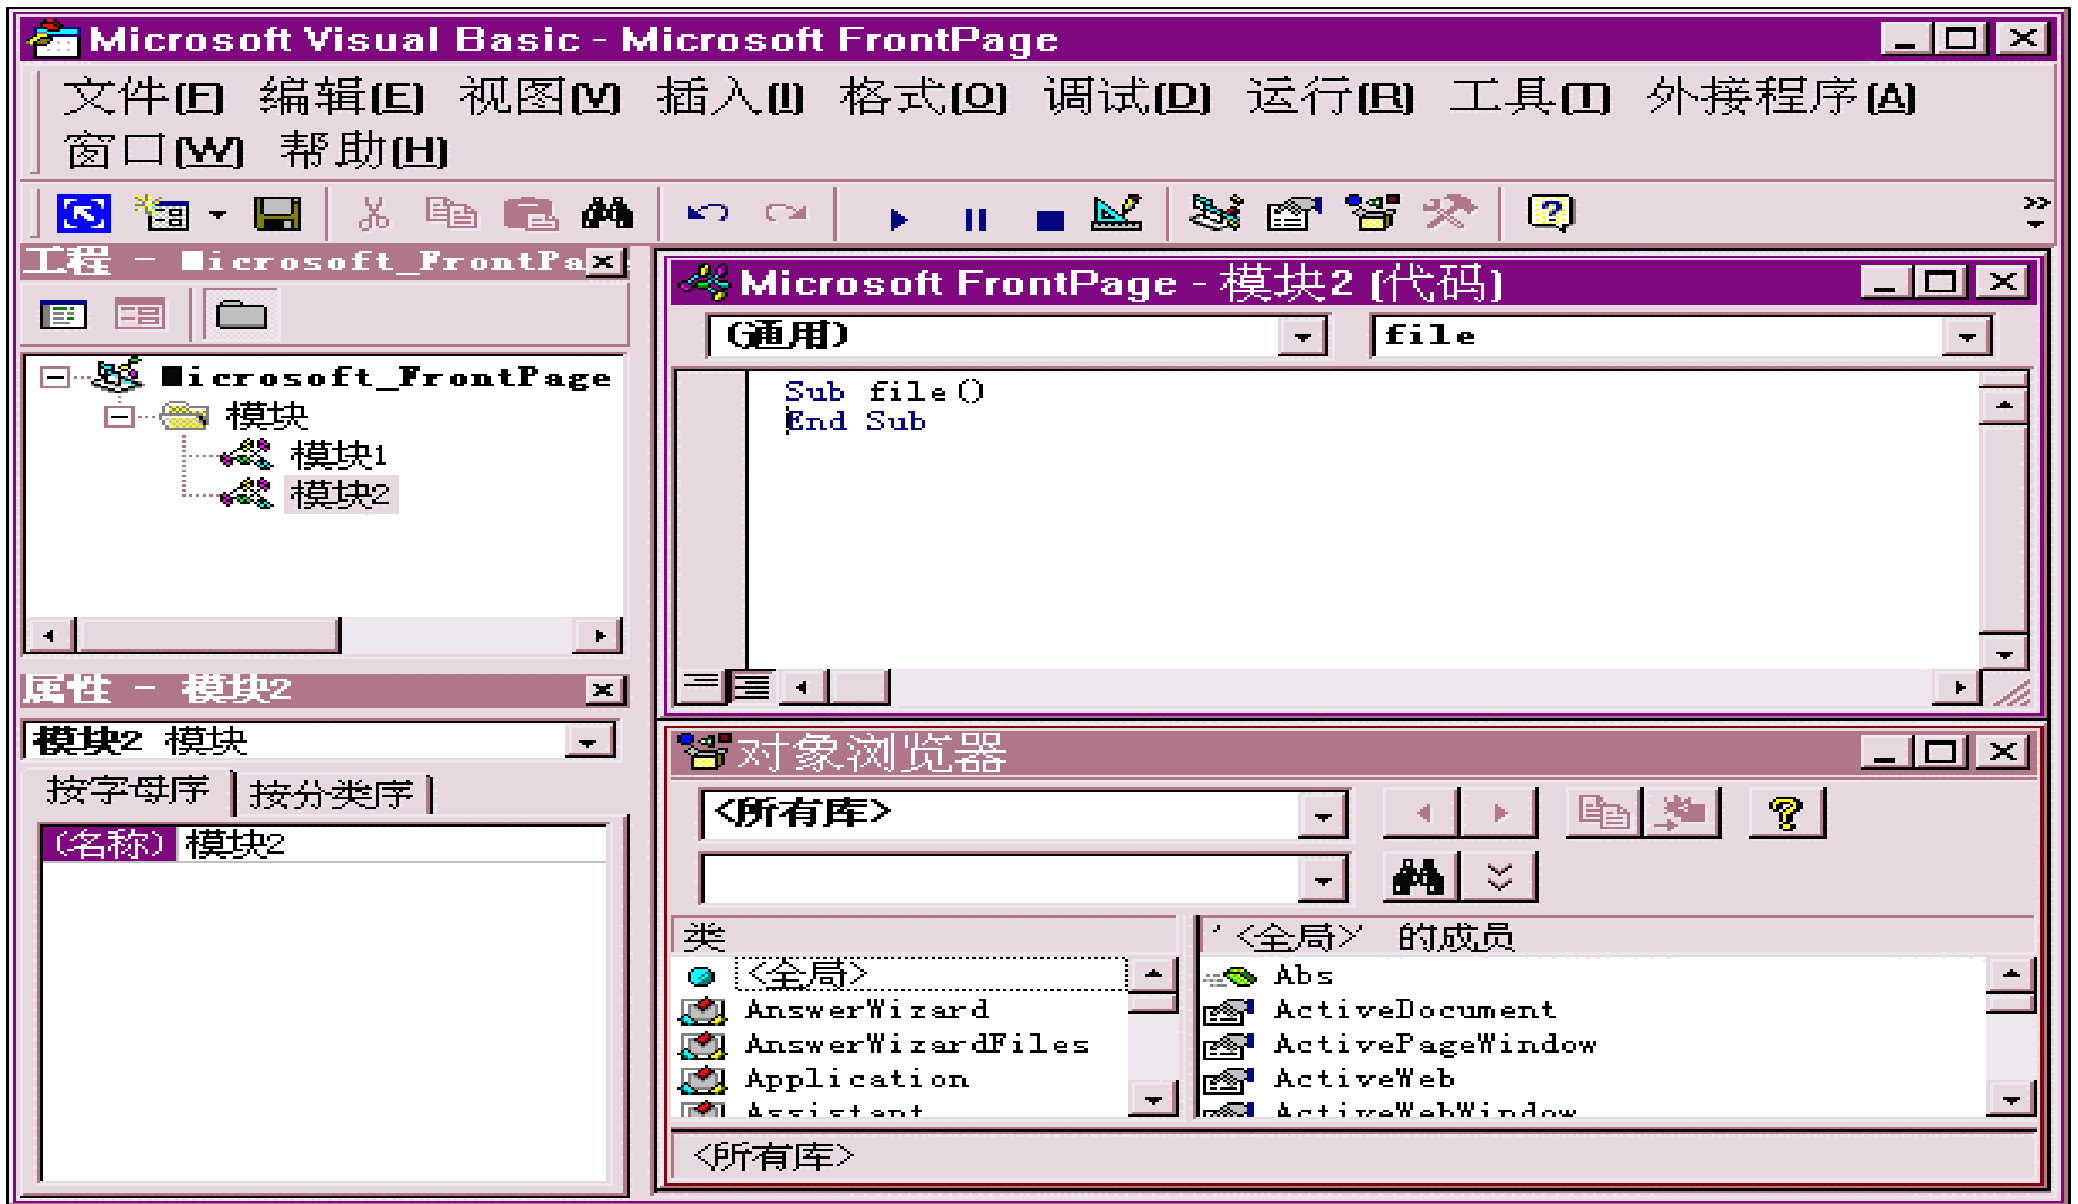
Microsoft Visual Basic - Microsoft FrontPage

文件(F) 编辑(E) 视图(V) 插入(I) 格式(O) 调试(D) 运行(R) 工具(T) 外接程序(A) 窗口(W) 帮助(H)

工程 - Microsoft_FrontPa

Microsoft_FrontPage
模块
模块1
模块2

属性 - 模块2

模块2 模块

按字母序 按分类序

| (名称) | 模块2 |
|---|---|

Microsoft FrontPage - 模块2 (代码)

(通用)

file

Sub file()
End Sub

对象浏览器

<所有库>

类

<全局>
AnswerWizard
AnswerWizardFiles
Application
Assistant

'<全局>' 的成员

Abs
ActiveDocument
ActivePageWindow
ActiveWeb
ActiveWebWindow

<所有库>